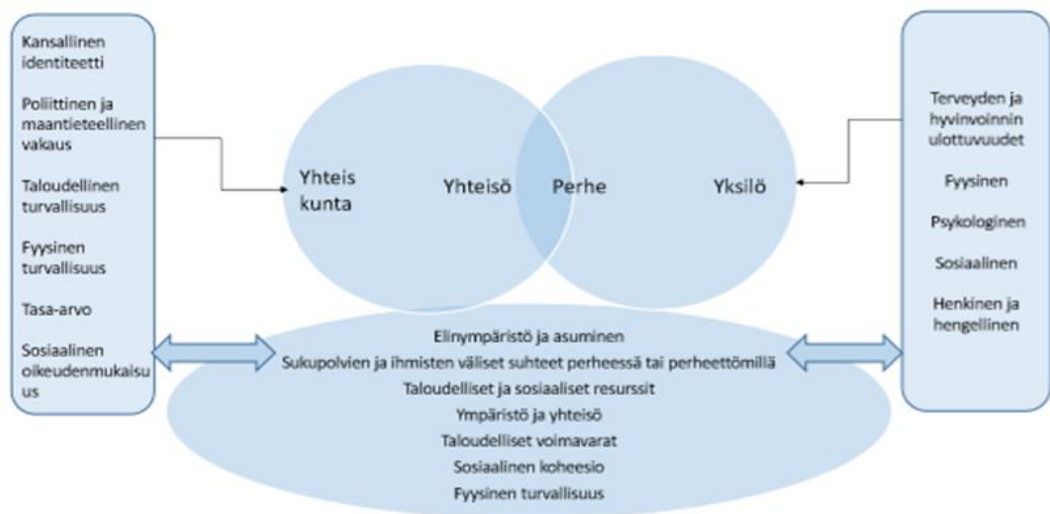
Kansallinen identiteetti

Poliittinen ja maantieteellinen vakaus

Taloudellinen turvallisuus

Fyysinen turvallisuus

Tasa-arvo

Sosiaalinen oikeudenmukaisu us

Yhteis kunta

Yhteisö

Perhe

Yksilö

Terveyden ja hyvinvoinnin ulottuvuudet

Fyysinen

Psykologinen

Sosiaalinen

Henkinen ja hengellinen

Elinympäristö ja asuminen

Sukupolvien ja ihmisten väliset suhteet perheessä tai perheettömillä

Taloudelliset ja sosiaaliset resurssit

Ympäristö ja yhteisö

Taloudelliset voimavarat

Sosiaalinen koheesio

Fyysinen turvallisuus